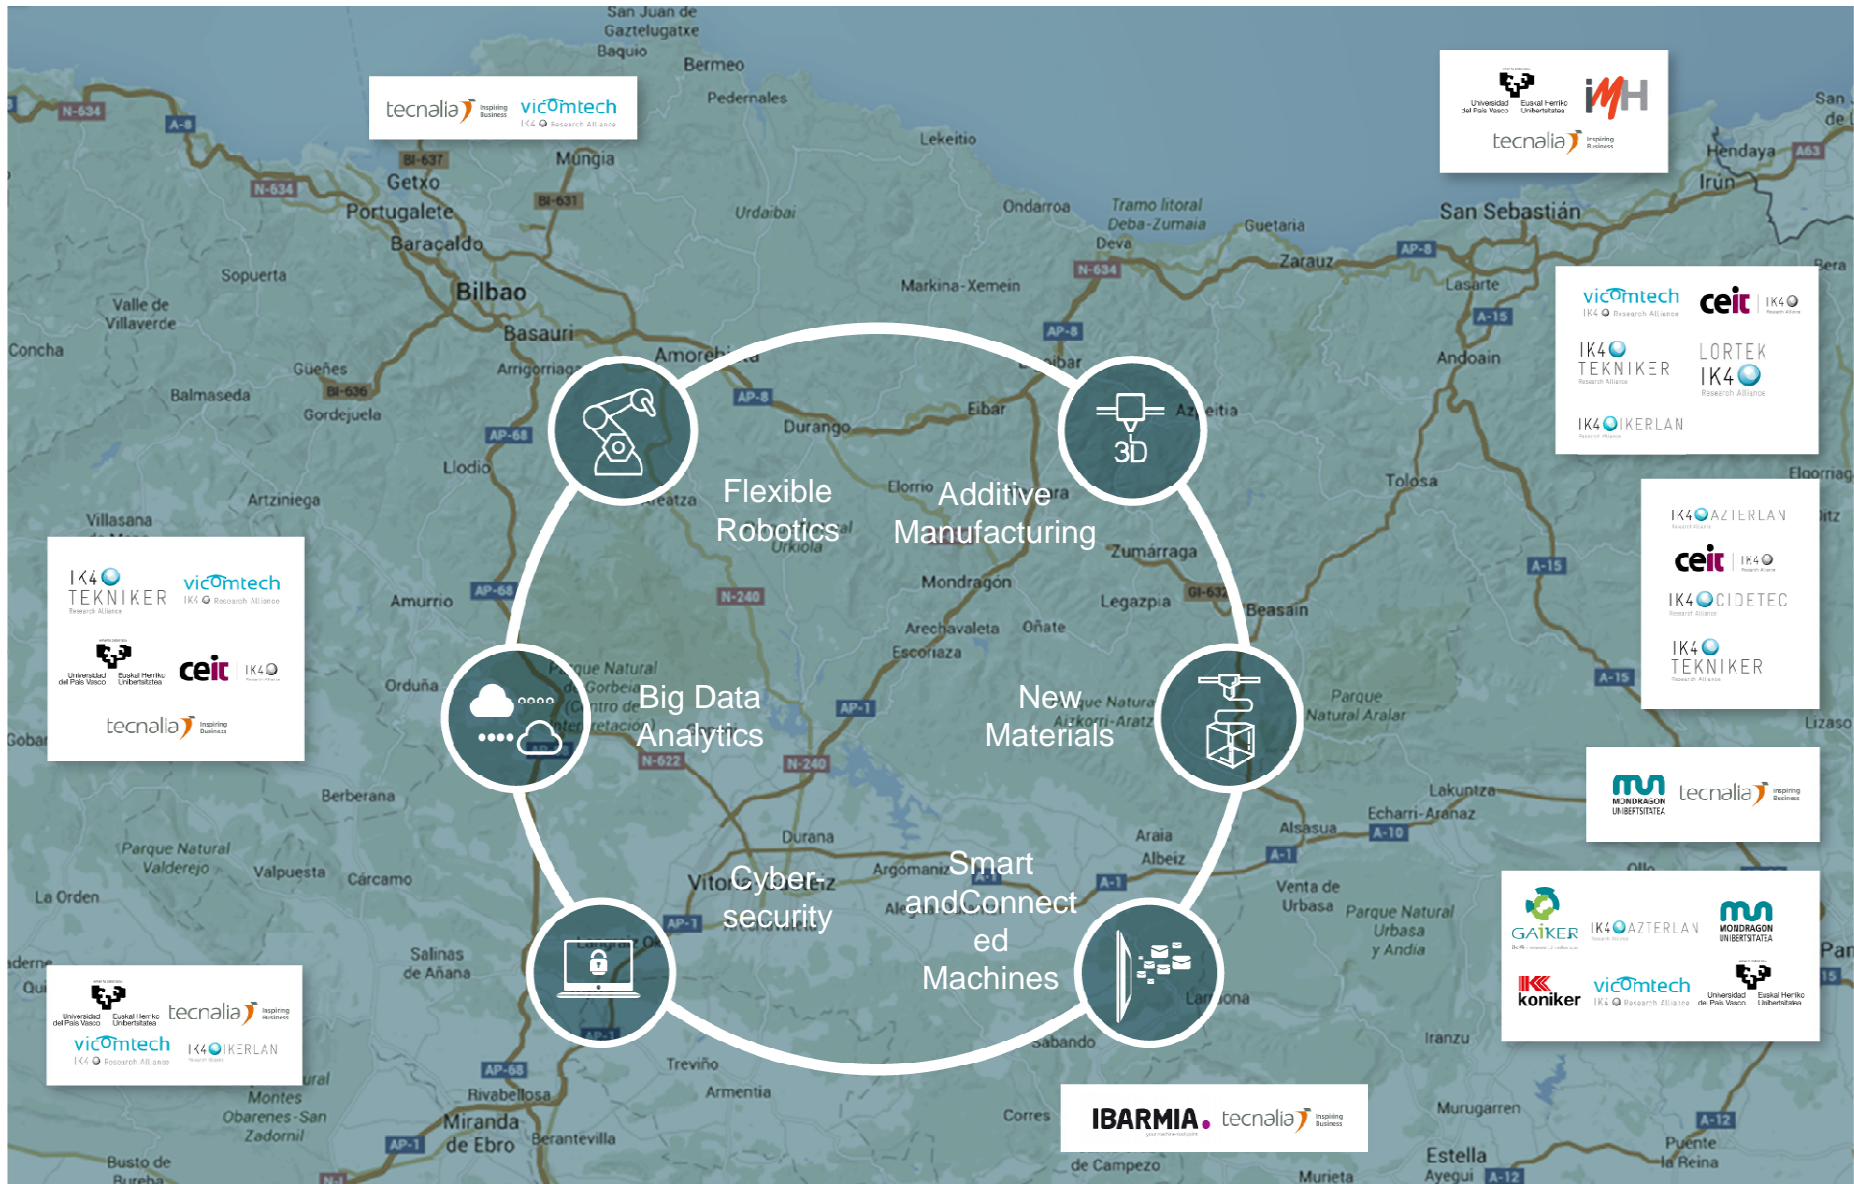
Flexible Robotics

Additive Manufacturing

3D

Big Data Analytics

New Materials

Cyber-security

Smart andConnected Machines

tecnalia Inspiring Business vicomtech IK4 Research Alliance

Universidad del País Vasco Euskal Herriko Unibertsitatea IMH tecnalia Inspiring Business

vicomtech IK4 Research Alliance ceit IK4 IK4 TEKNIKER Research Alliance LORTEK IK4 Research Alliance IK4 IKERLAN Research Alliance

IK4 AZTERLAN Research Alliance ceit IK4 IK4 CIDETEC Research Alliance IK4 TEKNIKER Research Alliance

IK4 TEKNIKER Research Alliance vicomtech IK4 Research Alliance Universidad del País Vasco Euskal Herriko Unibertsitatea ceit IK4 tecnalia Inspiring Business

MONDRAGON UNIBERTSITATEA tecnalia Inspiring Business

GAIKER IK4 AZTERLAN MONDRAGON UNIBERTSITATEA koniker vicomtech IK4 Research Alliance Universidad del País Vasco Euskal Herriko Unibertsitatea

Universidad del País Vasco Euskal Herriko Unibertsitatea tecnalia Inspiring Business vicomtech IK4 Research Alliance IK4 IKERLAN

IBARMIA tecnalia Inspiring Business

San Juan de Gaztelugatxe Baquio Bermeo Pedernales Mungia Getxo Portugalete Baracaldo Bilbao Sopuerta Valle de Villaverde Concha Basauri Amorebieta Arrigorriaga Güeñes Balmaseda Gordejuela Llodio Artziniega Villasana Amurrio Orduña Durango Elorrio Eibar Ondarroa Lekeitio Urdaibai Markina-Xemein Tramo litoral Deba-Zumaia Deva Guetaria Zarautz San Sebastián Irún Hendaya Lasarte Andoain Tolosa Azpeitia Zumárraga Legazpia Beasain Mondragón Arechavaleta Oñate Escoriaza Parque Natural Aralar Lakuntza Echarri-Aranaz Alsasua Araia Albeiz Venta de Urbasa Parque Natural Urbasa y Andia Durana Argomaniz Vitoria-Gasteiz Berberana Parque Natural Valderejo Valpuesta Cárcamo La Orden Salinas de Añana Treviño Armentia Sabando Corres Rivabellosa Miranda de Ebro Berantevilla Montes Obarenes-San Zadornil Busto de Bureba Iranzu Murugarren Estella Ayegui Puente la Reina de Campezo Murieta N-634 A-8 BI-637 BI-631 AP-8 A-15 AP-68 BI-636 N-240 GI-632 AP-1 N-622 A-1 A-10 A-12 A-63 Bera Lizaso Elorriaga